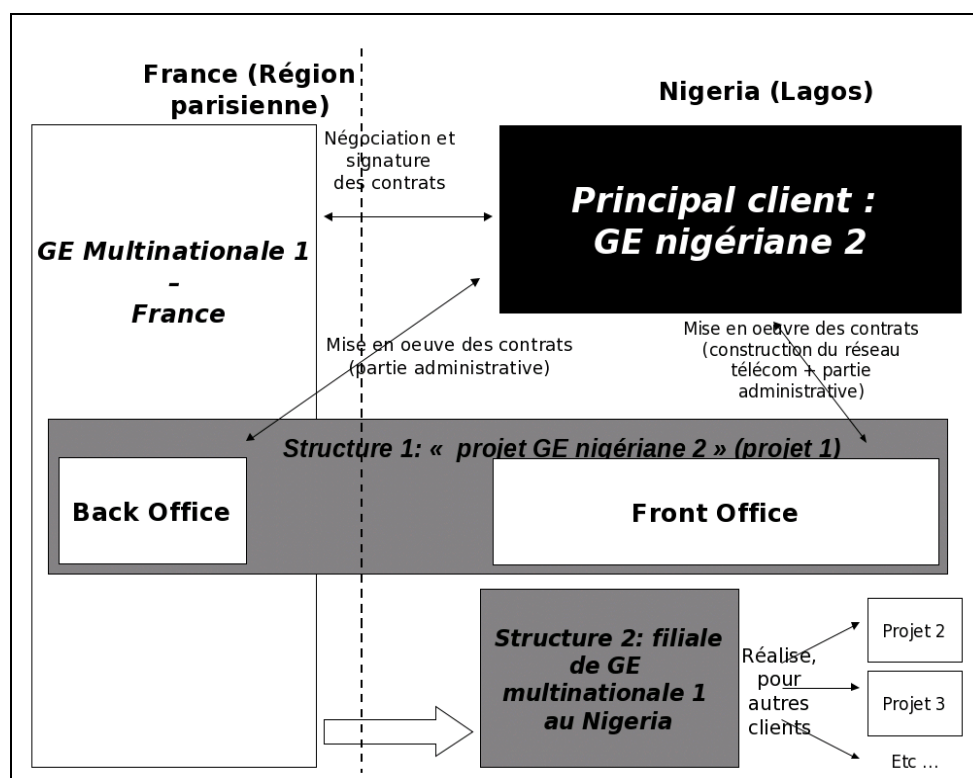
France (Région parisienne)

Nigeria (Lagos)

Négociation et signature des contrats

Principal client : GE nigériane 2

GE Multinationale 1 – France

Mise en oeuve des contrats (partie administrative)

Mise en oeuvre des contrats (construction du réseau télécom + partie administrative)

Structure 1: « projet GE nigériane 2 » (projet 1)

Back Office

Front Office

Structure 2: filiale de GE multinationale 1 au Nigeria

Réalise, pour autres clients

Projet 2

Projet 3

Etc ...